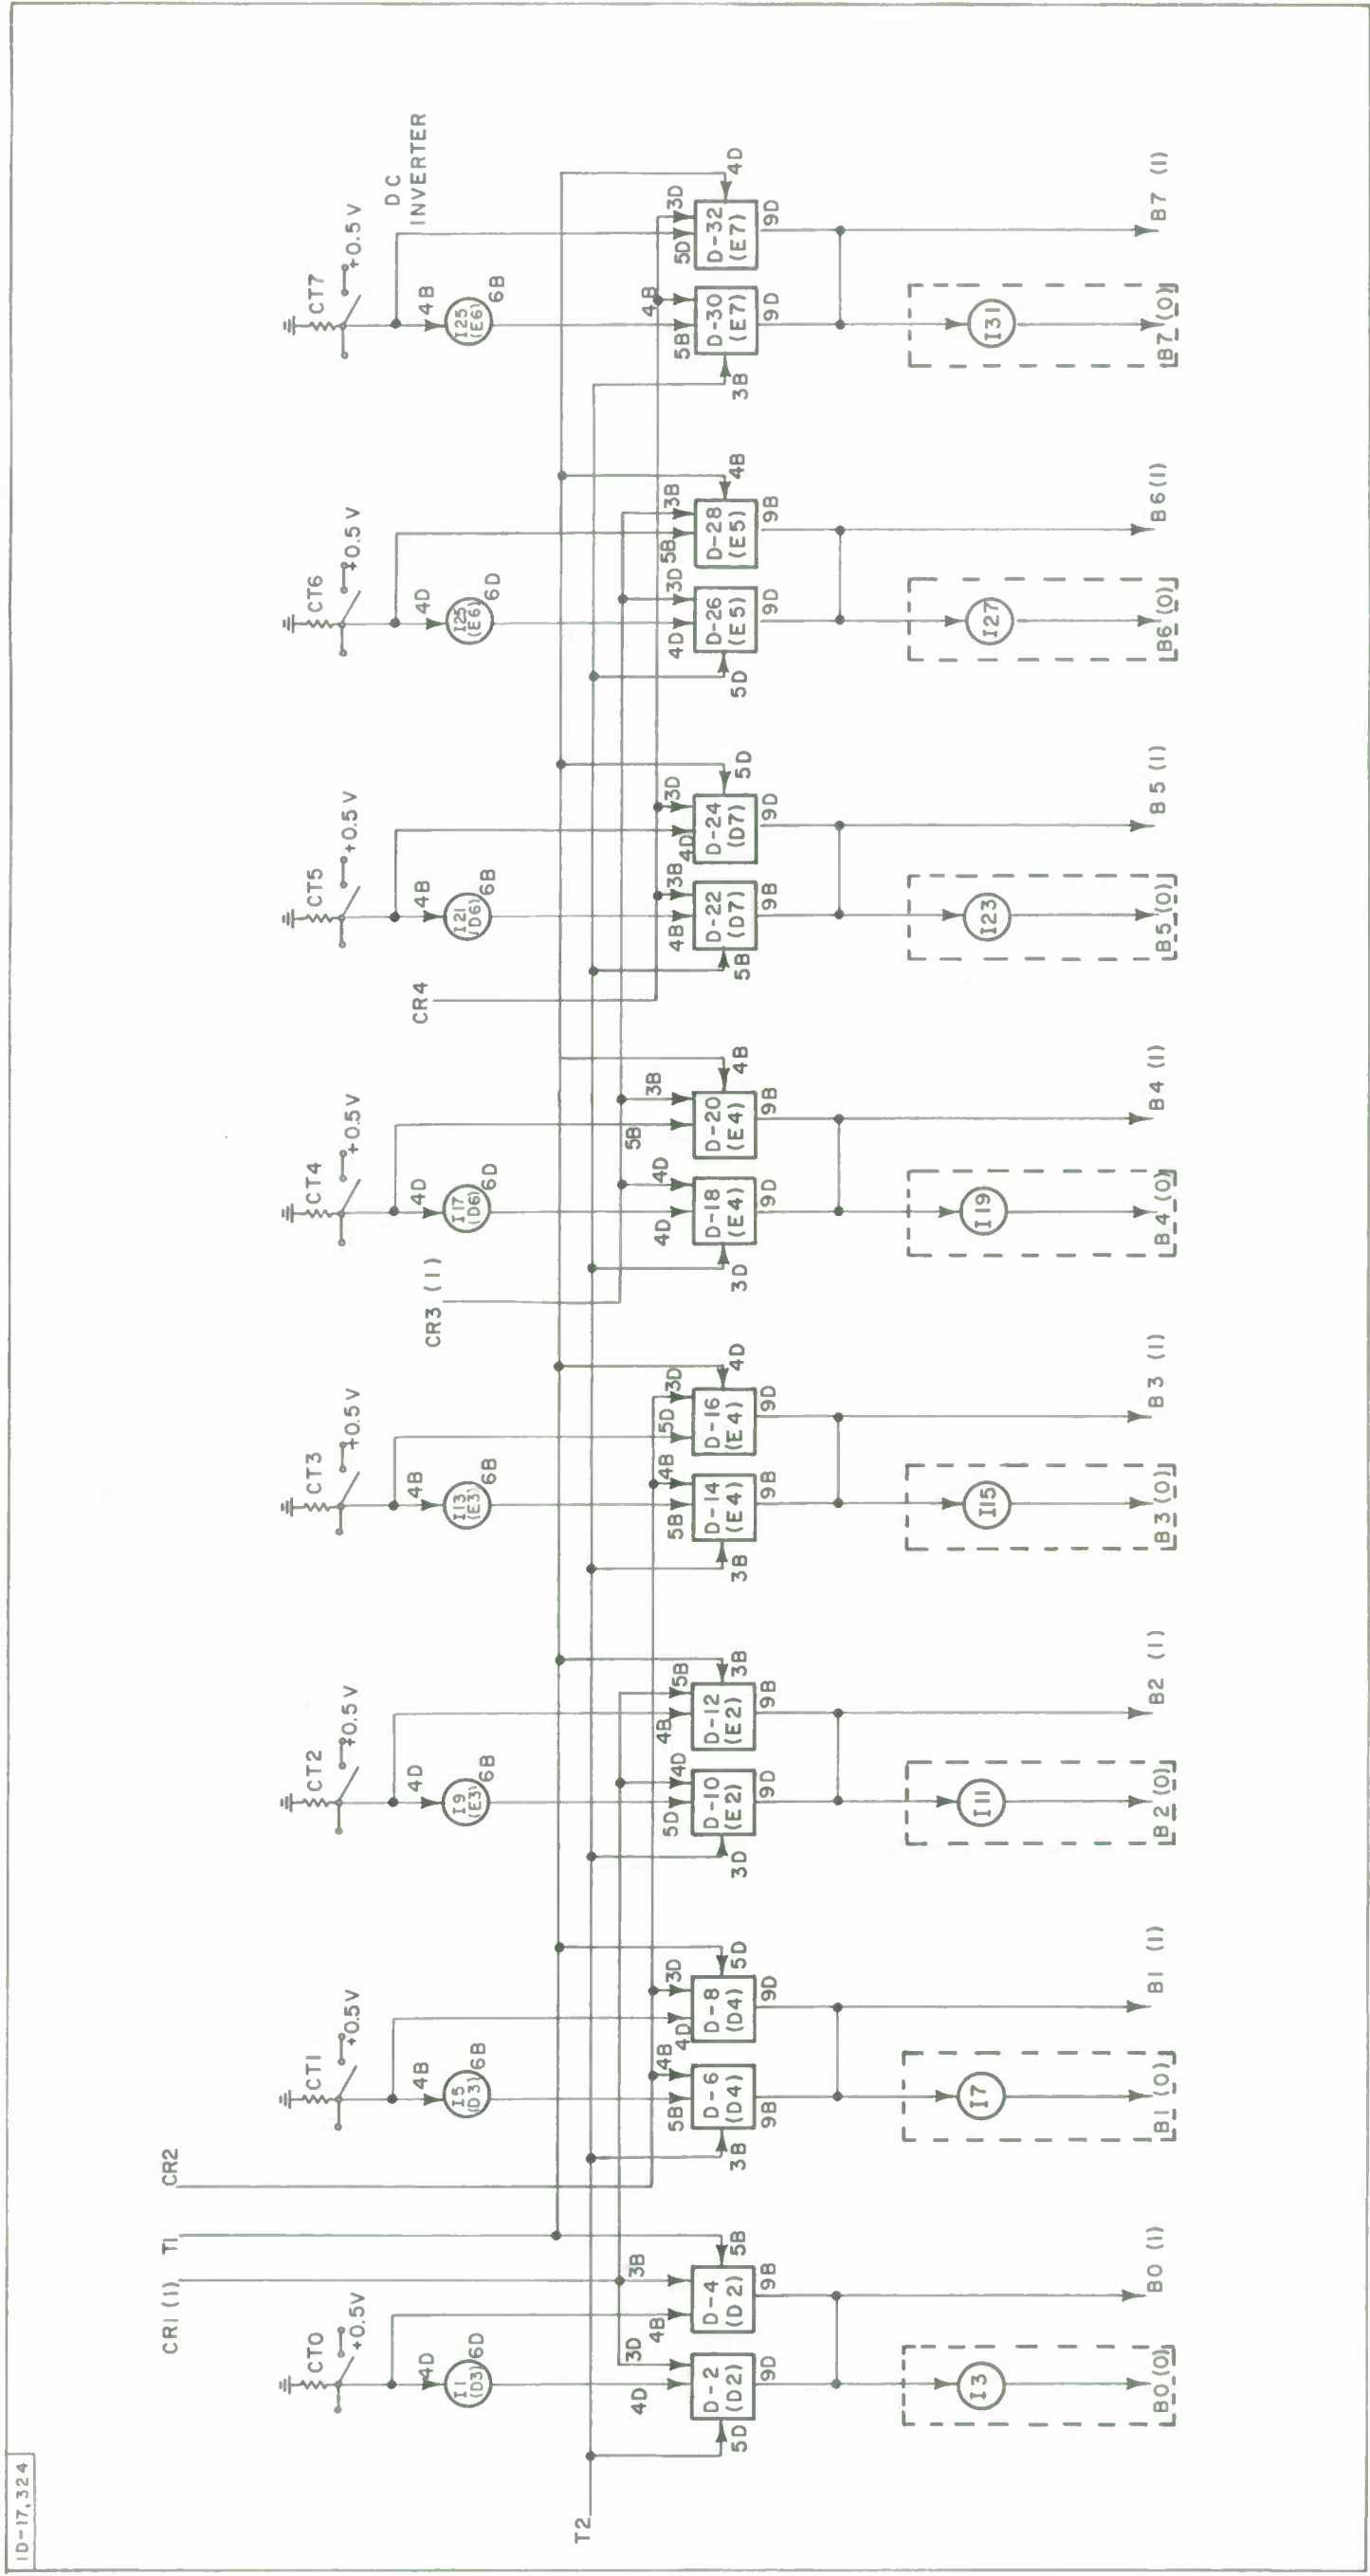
DC INVERTER

CT7 +0.5V 4B I25 (E6) 6B
CT6 +0.5V 4D I25 (E6) 6D
CT5 +0.5V 4B I21 (D6) 6B
CT4 +0.5V 4D I17 (D6) 6D
CT3 +0.5V 4B I13 (E3) 6B
CT2 +0.5V 4D I9 (E3) 6B
CT1 +0.5V 4B I5 (D3) 6B
CT0 +0.5V 4D I1 (D3) 6D

CR1 (1)
T1
CR2
CR3 (1)
CR4
T2

D-32 (E7) 5D 3D 4D 9D
D-30 (E7) 4B 5B 3B 9D
D-28 (E5) 3B 5B 4B 9B
D-26 (E5) 3D 4D 5D 9D
D-24 (D7) 3D 4D 5D 9D
D-22 (D7) 3B 4B 5B 9B
D-20 (E4) 3B 5B 4B 9B
D-18 (E4) 4D 4D 3D 9D
D-16 (E4) 3D 5D 4D 9D
D-14 (E4) 4B 5B 3B 9B
D-12 (E2) 5B 4B 3B 9B
D-10 (E2) 4D 5D 3D 9D
D-8 (D4) 3D 4D 5D 9D
D-6 (D4) 4B 5B 3B 9B
D-4 (D2) 3B 4B 5B 9B
D-2 (D2) 3D 4D 5D 9D

I31 I27 I23 I19 I15 I11 I7 I3

B7 (1)
B7 (0)
B6 (1)
B6 (0)
B5 (1)
B5 (0)
B4 (1)
B4 (0)
B3 (1)
B3 (0)
B2 (1)
B2 (0)
B1 (1)
B1 (0)
B0 (1)
B0 (0)

ID-17,324